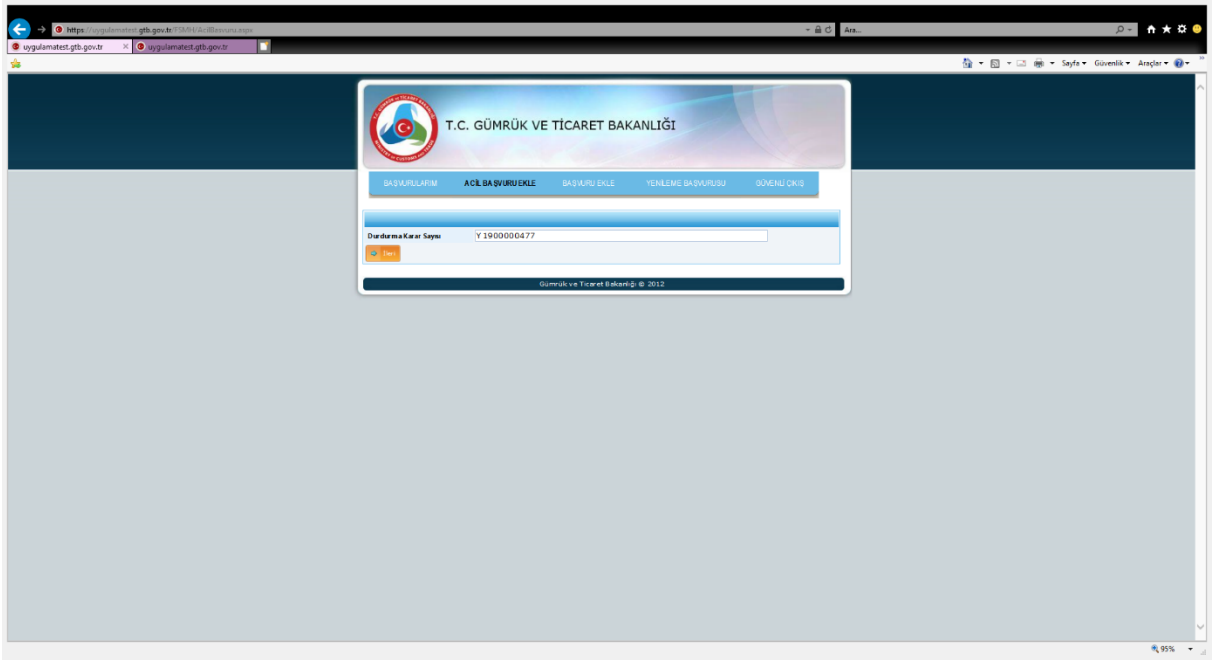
https://uygulamatest.gtb.gov.tr/FSMH/AcilBasvuru.aspx
Ara...
uygulamatest.gtb.gov.tr
uygulamatest.gtb.gov.tr
Sayfa ▾ Güvenlik ▾ Araçlar ▾

T.C. GÜMRÜK VE TİCARET BAKANLIĞI

BAŞVURULARIM ACİL BAŞVURU EKLE BAŞVURU EKLE YENİLEME BAŞVURUSU GÜVENLİ ÇIKIŞ

Durdurma Karar Sayısı Y1900000477

İleri

Gümrük ve Ticaret Bakanlığı © 2012

95%